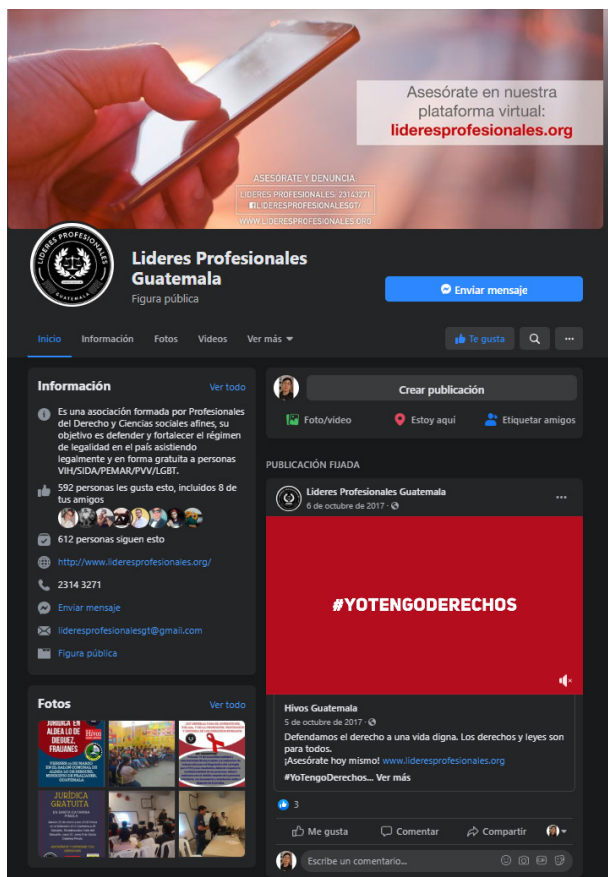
Asesórate en nuestra plataforma virtual:
lideresprofesionales.org

ASESÓRATE Y DENUNCIA:
LIDERES PROFESIONALES- 23143271
LIDERESPROFESIONALESGT/
WWW.LIDERESPROFESIONALES.ORG

LIDERES PROFESIONALES
GUATEMALA

Lideres Profesionales Guatemala
Figura pública

Enviar mensaje

Inicio Información Fotos Videos Ver más

Te gusta

Información
Ver todo

Es una asociación formada por Profesionales del Derecho y Ciencias sociales afines, su objetivo es defender y fortalecer el régimen de legalidad en el país asistiendo legalmente y en forma gratuita a personas VIH/SIDA/PEMAR/PVV/LGBT.

592 personas les gusta esto, incluidos 8 de tus amigos

612 personas siguen esto

http://www.lideresprofesionales.org/

2314 3271

Enviar mensaje

lideresprofesionalesgt@gmail.com

Figura pública

Fotos
Ver todo

JURÍDICA EN ALDEA LO DE DIEGUEZ, FRAIJANES

JURÍDICA GRATUITA

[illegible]

Crear publicación

Foto/video
Estoy aquí
Etiquetar amigos

PUBLICACIÓN FIJADA

Lideres Profesionales Guatemala
6 de octubre de 2017

#YOTENGODERECHOS

Hivos Guatemala
5 de octubre de 2017
Defendamos el derecho a una vida digna. Los derechos y leyes son para todos.
¡Asesórate hoy mismo! www.lideresprofesionales.org
#YoTengoDerechos... Ver más

3

Me gusta
Comentar
Compartir

Escribe un comentario...